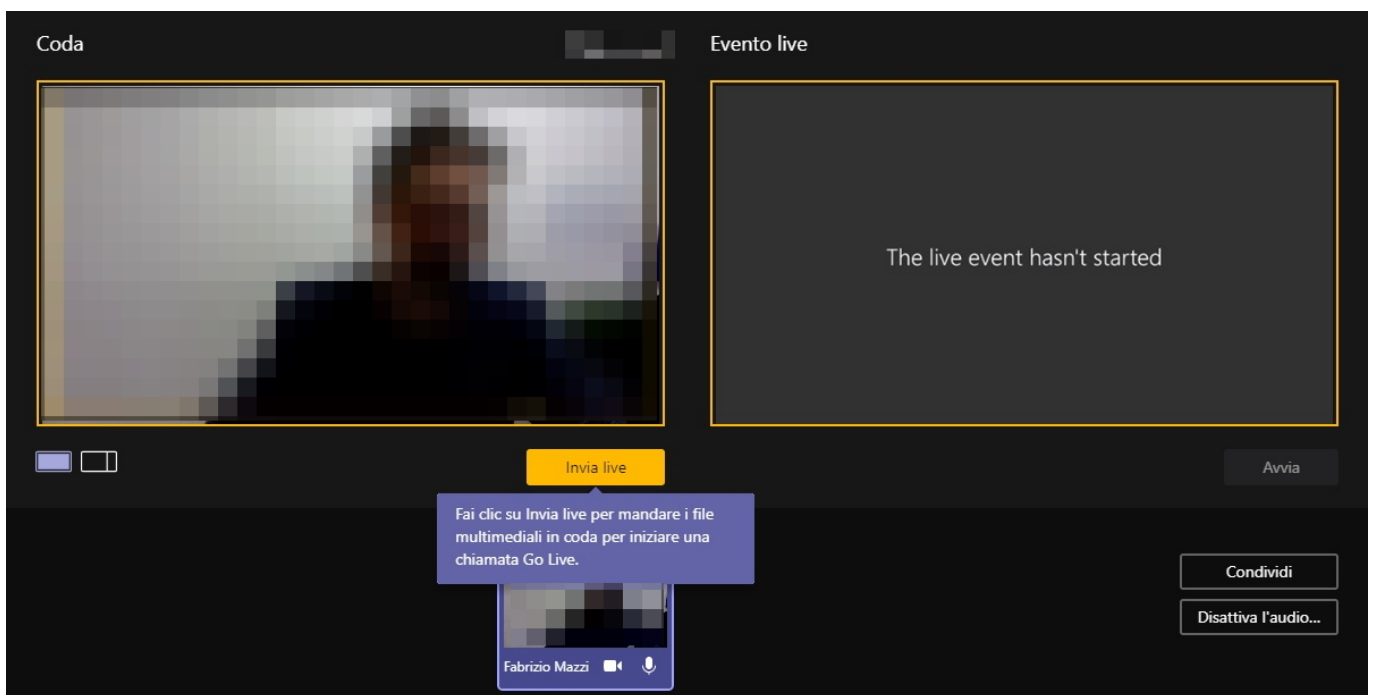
Coda

Evento live

The live event hasn't started

Invia live

Avvia

Fai clic su Invia live per mandare i file multimediali in coda per iniziare una chiamata Go Live.

Condividi

Disattiva l'audio...

Fabrizio Mazzi